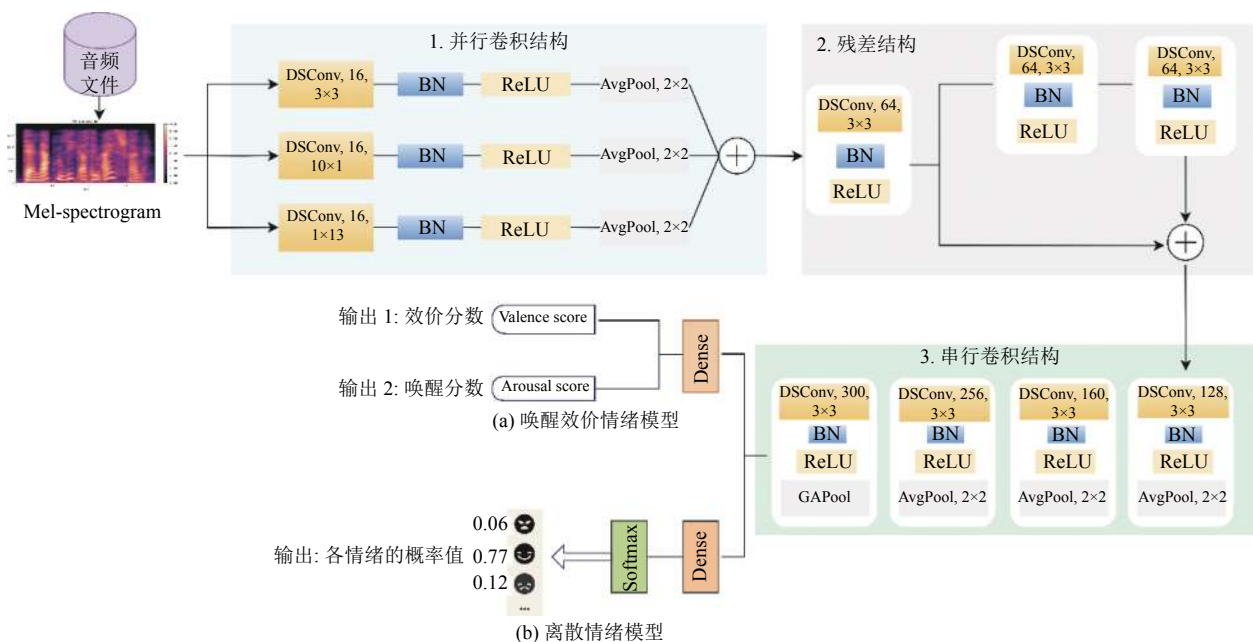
音频
文件

Mel-spectrogram

1. 并行卷积结构

DSConv, 16, 3×3
BN
ReLU
AvgPool, 2×2

DSConv, 16, 10×1
BN
ReLU
AvgPool, 2×2

DSConv, 16, 1×13
BN
ReLU
AvgPool, 2×2

2. 残差结构

DSConv, 64, 3×3
BN
ReLU

DSConv, 64, 3×3
BN
ReLU

DSConv, 64, 3×3
BN
ReLU

输出 1: 效价分数 Valence score

输出 2: 唤醒分数 Arousal score

Dense

(a) 唤醒效价情绪模型

3. 串行卷积结构

DSConv, 300, 3×3
BN
ReLU
GAPool

DSConv, 256, 3×3
BN
ReLU
AvgPool, 2×2

DSConv, 160, 3×3
BN
ReLU
AvgPool, 2×2

DSConv, 128, 3×3
BN
ReLU
AvgPool, 2×2

0.06
输出: 各情绪的概率值 0.77
0.12
...

Softmax

Dense

(b) 离散情绪模型